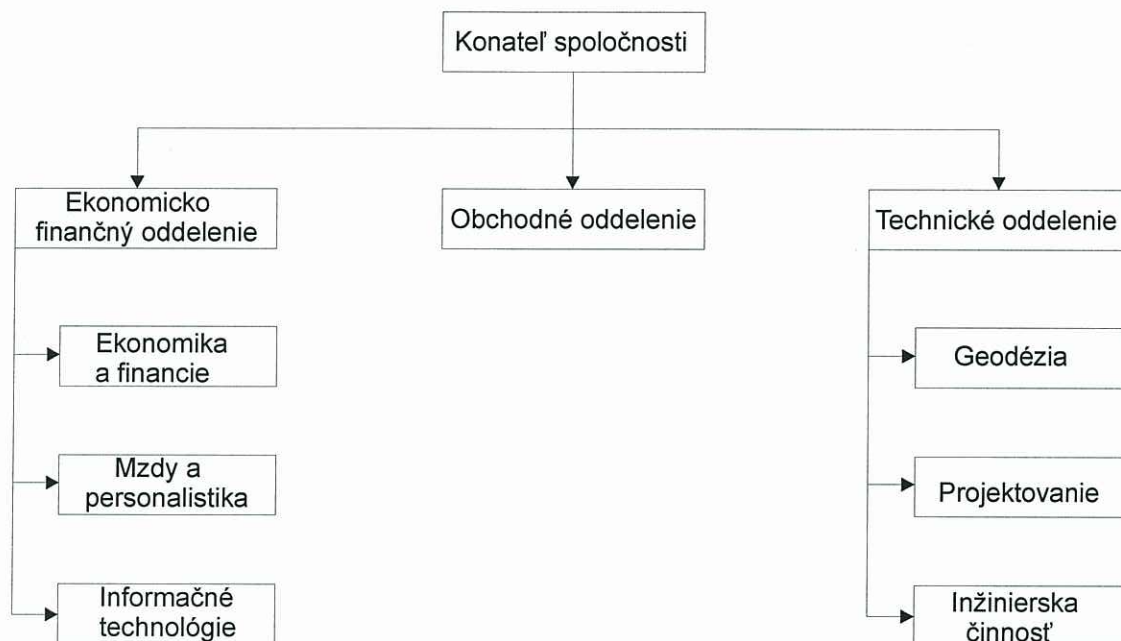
Konateľ spoločnosti

Ekonomicko finančný oddelenie

Obchodné oddelenie

Technické oddelenie

Ekonomika a financie

Mzdy a personalistika

Informačné technológie

Geodézia

Projektovanie

Inžinierska činnosť